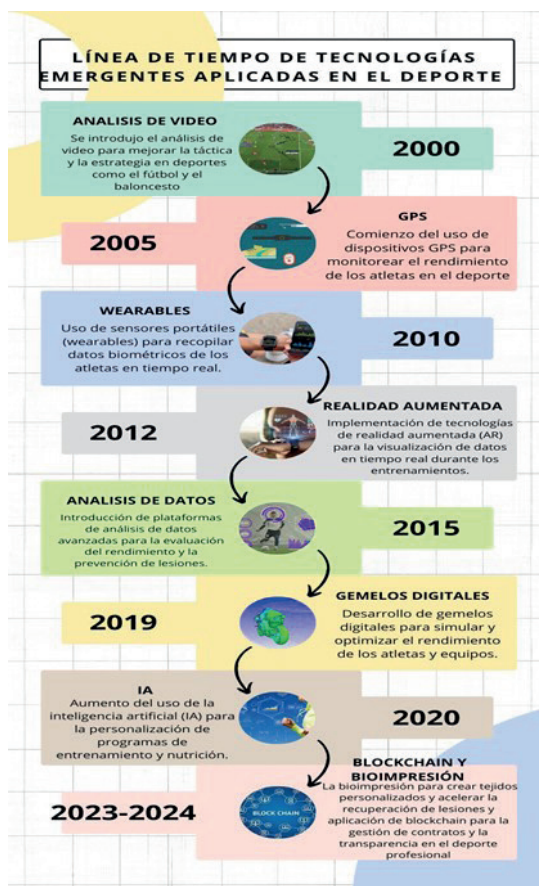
LÍNEA DE TIEMPO DE TECNOLOGÍAS EMERGENTES APLICADAS EN EL DEPORTE

ANALISIS DE VIDEO
Se introdujo el análisis de video para mejorar la táctica y la estrategia en deportes como el fútbol y el baloncesto

2000

GPS
Comienzo del uso de dispositivos GPS para monitorear el rendimiento de los atletas en el deporte

2005

WEARABLES
Uso de sensores portátiles (wearables) para recopilar datos biométricos de los atletas en tiempo real.

2010

REALIDAD AUMENTADA
Implementación de tecnologías de realidad aumentada (AR) para la visualización de datos en tiempo real durante los entrenamientos.

2012

ANALISIS DE DATOS
Introducción de plataformas de análisis de datos avanzadas para la evaluación del rendimiento y la prevención de lesiones.

2015

GEMELOS DIGITALES
Desarrollo de gemelos digitales para simular y optimizar el rendimiento de los atletas y equipos.

2019

IA
Aumento del uso de la inteligencia artificial (IA) para la personalización de programas de entrenamiento y nutrición.

2020

BLOCKCHAIN Y BIOIMPRESIÓN
La bioimpresión para crear tejidos personalizados y acelerar la recuperación de lesiones y aplicación de blockchain para la gestión de contratos y la transparencia en el deporte profesional

BLOCK CHAIN

2023-2024